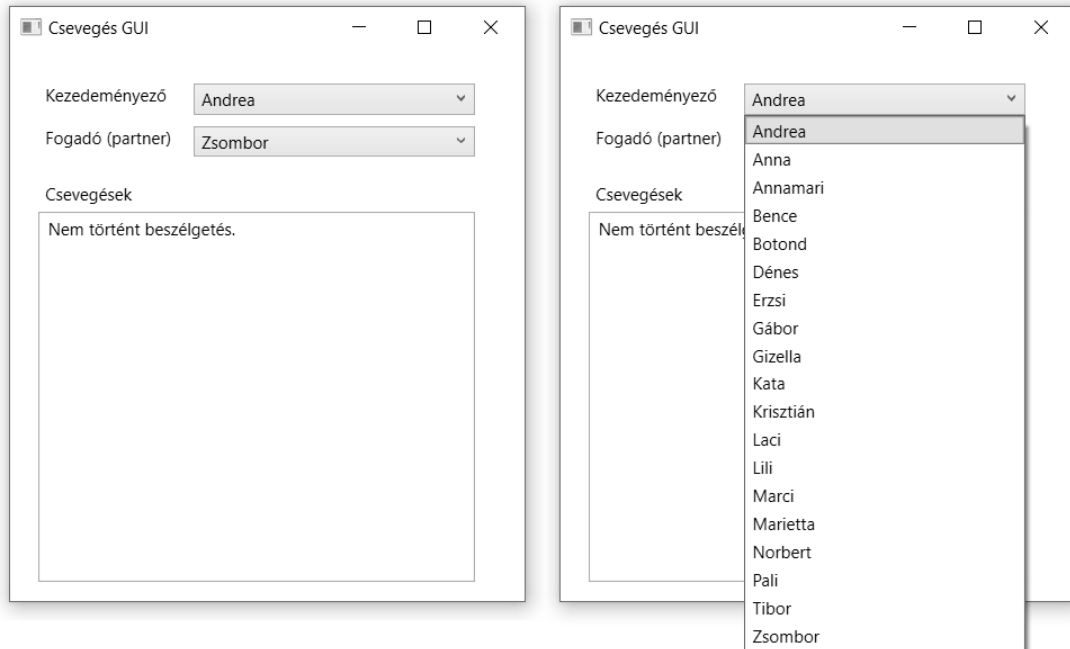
Csevegés GUI

Kezedeményező Andrea

Fogadó (partner) Zsombor

Csevegések

Nem történt beszélgetés.

Csevegés GUI

Kezedeményező Andrea

Fogadó (partner)

Csevegések

Nem történt beszél

Andrea
Anna
Annamari
Bence
Botond
Dénes
Erzsi
Gábor
Gizella
Kata
Krisztián
Laci
Lili
Marci
Marietta
Norbert
Pali
Tibor
Zsombor